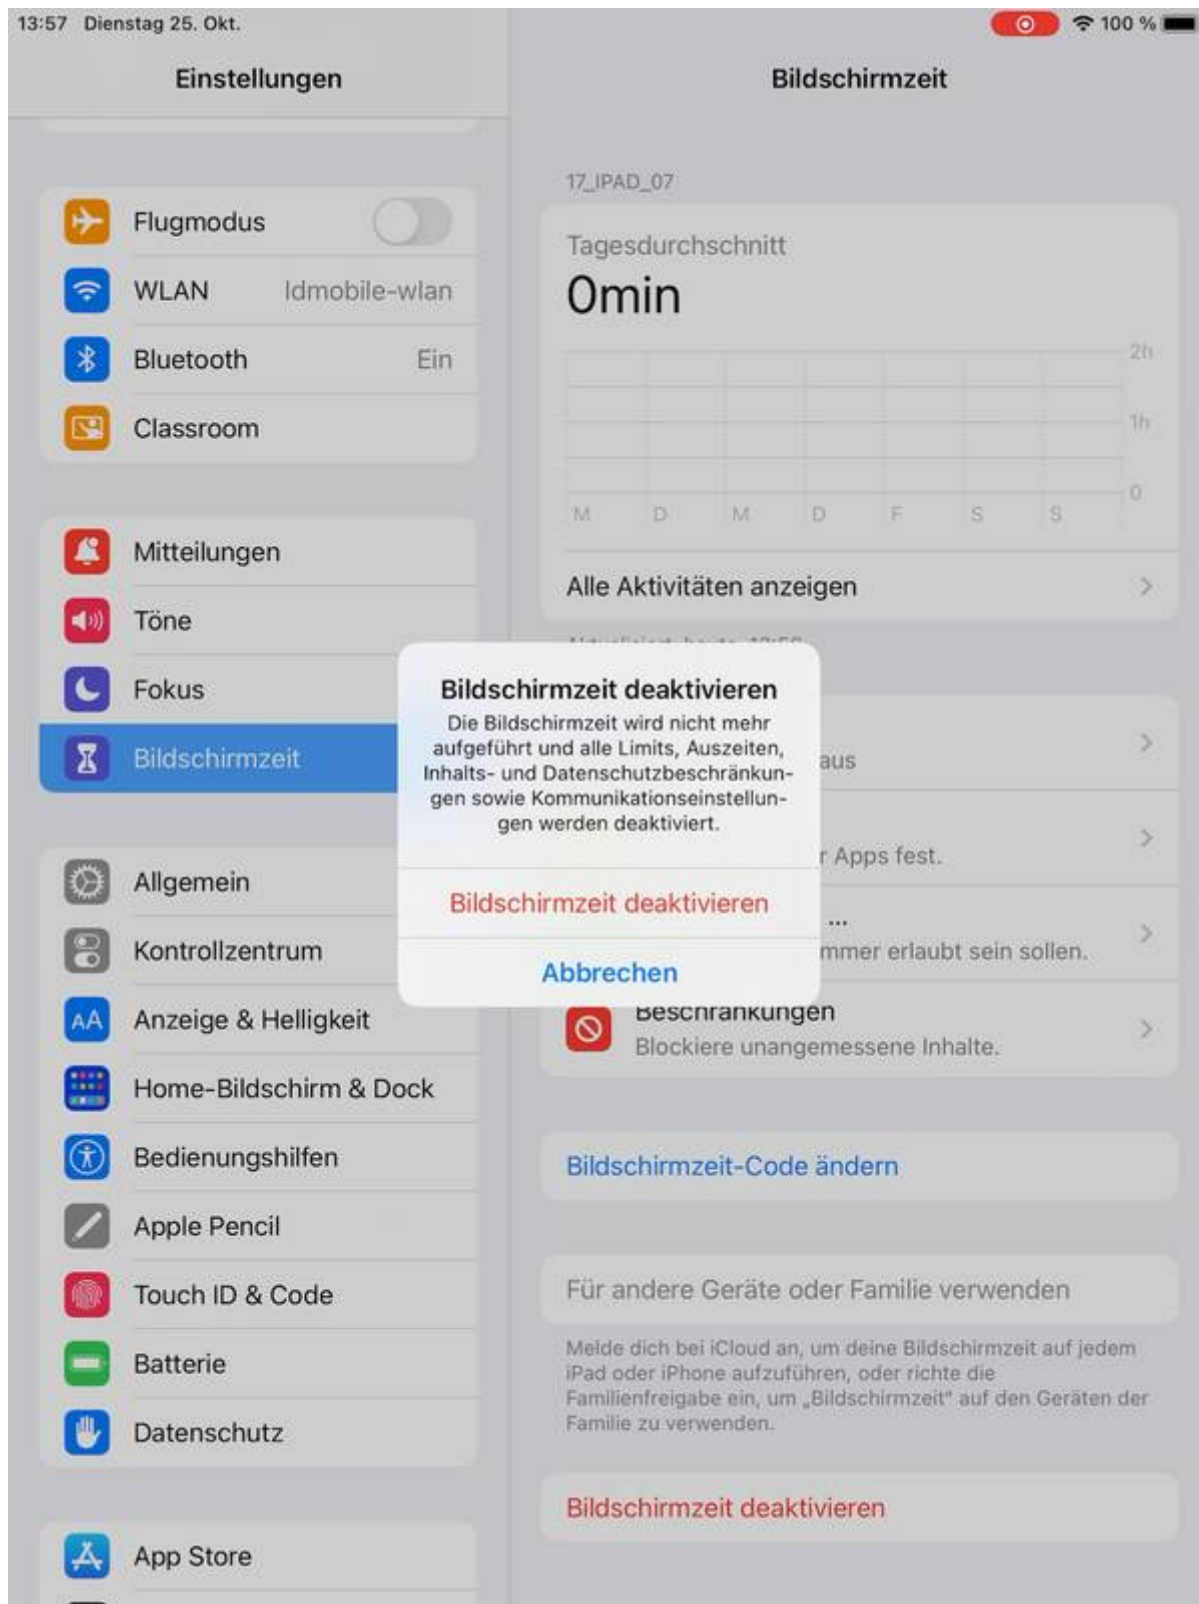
13:57 Dienstag 25. Okt.

100 %

Einstellungen

Flugmodus

WLAN ldmobile-wlan

Bluetooth Ein

Classroom

Mitteilungen

Töne

Fokus

Bildschirmzeit

Allgemein

Kontrollzentrum

Anzeige & Helligkeit

Home-Bildschirm & Dock

Bedienungshilfen

Apple Pencil

Touch ID & Code

Batterie

Datenschutz

App Store

Bildschirmzeit

17_IPAD_07

Tagesdurchschnitt

0min

2h

1h

0

M D M D F S S

Alle Aktivitäten anzeigen

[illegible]

aus

r Apps fest.

...

mmer erlaubt sein sollen.

Beschränkungen

Blockiere unangemessene Inhalte.

Bildschirmzeit deaktivieren

Die Bildschirmzeit wird nicht mehr aufgeführt und alle Limits, Auszeiten, Inhalts- und Datenschutzbeschränkungen sowie Kommunikationseinstellungen werden deaktiviert.

Bildschirmzeit deaktivieren

Abbrechen

Bildschirmzeit-Code ändern

Für andere Geräte oder Familie verwenden

Melde dich bei iCloud an, um deine Bildschirmzeit auf jedem iPad oder iPhone aufzuführen, oder richte die Familienfreigabe ein, um „Bildschirmzeit" auf den Geräten der Familie zu verwenden.

Bildschirmzeit deaktivieren